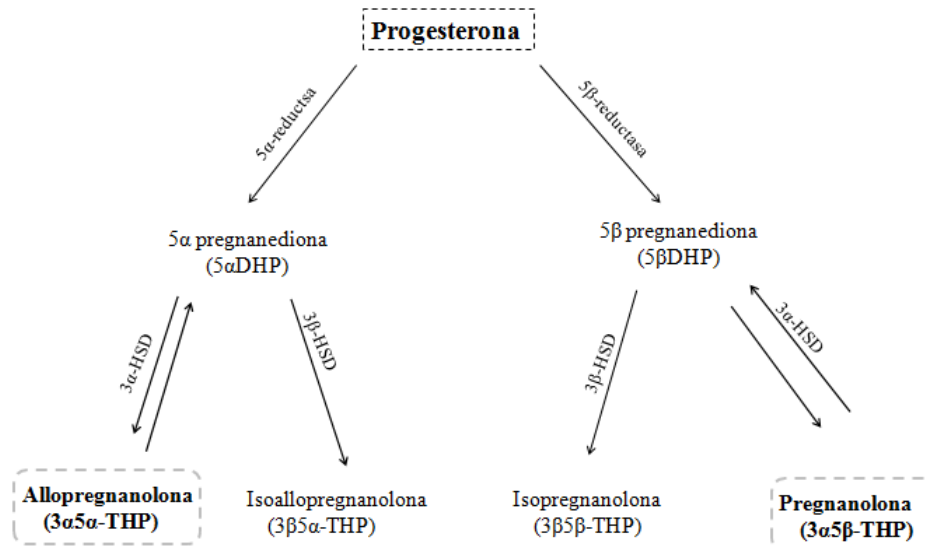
Progesterona

5α-reductsa

5β-reductasa

5α pregnanediona
(5αDHP)

5β pregnanediona
(5βDHP)

3α-HSD

3β-HSD

3β-HSD

3α-HSD

Allopregnanolona
(3α5α-THP)

Isoallopregnanolona
(3β5α-THP)

Isopregnanolona
(3β5β-THP)

Pregnanolona
(3α5β-THP)